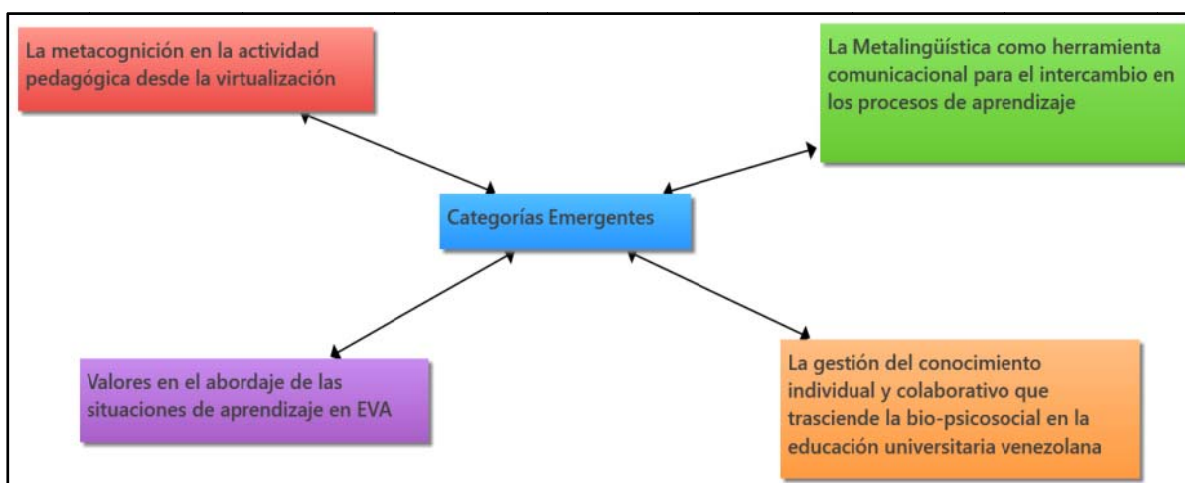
La metacognición en la actividad pedagógica desde la virtualización

La Metalingüística como herramienta comunicacional para el intercambio en los procesos de aprendizaje

Categorías Emergentes

Valores en el abordaje de las situaciones de aprendizaje en EVA

La gestión del conocimiento individual y colaborativo que trasciende la bio-psicosocial en la educación universitaria venezolana